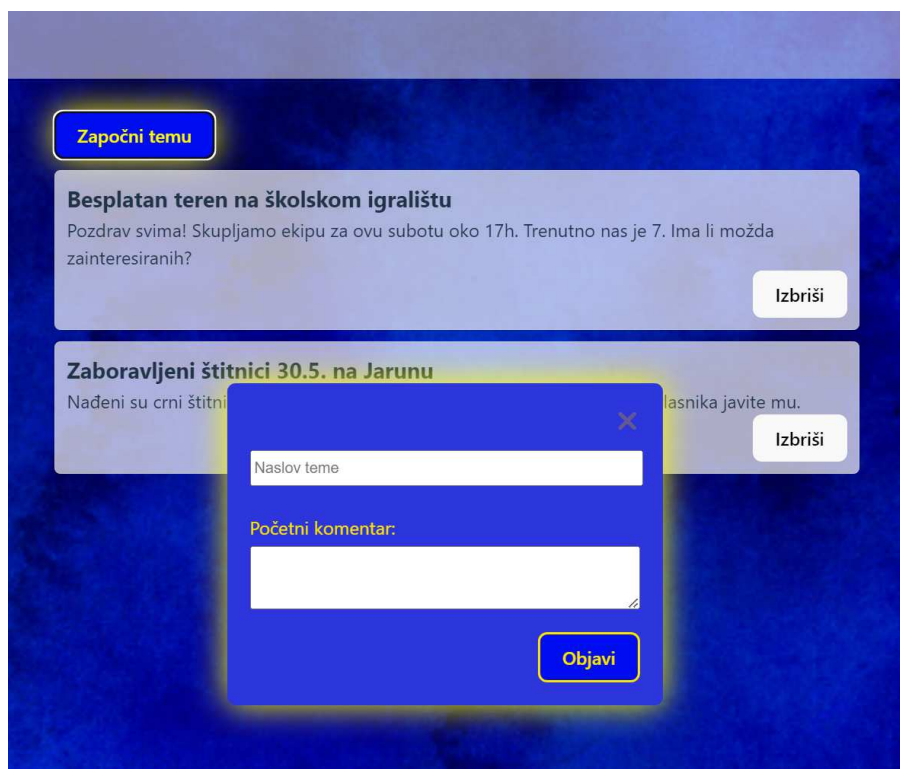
Započni temu

Besplatan teren na školskom igralištu
Pozdrav svima! Skupljamo ekipu za ovu subotu oko 17h. Trenutno nas je 7. Ima li možda zainteresiranih?

Izbriši

Zaboravljeni štitnici 30.5. na Jarunu
Nađeni su crni štitni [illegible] lasnika javite mu.

Izbriši

×

Naslov teme

Početni komentar:

Objavi